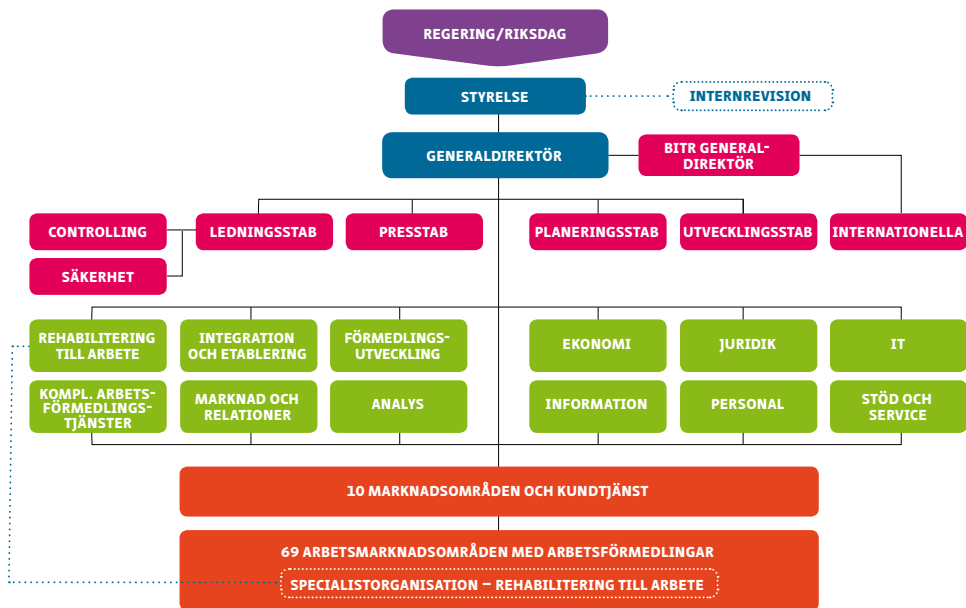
REGERING/RIKSDAG

STYRELSE

INTERNREVISION

GENERALDIREKTÖR

BITR GENERALDIREKTÖR

CONTROLLING

SÄKERHET

LEDNINGSSTAB

PRESSTAB

PLANERINGSSTAB

UTVECKLINGSSTAB

INTERNATIONELLA

REHABILITERING TILL ARBETE

INTEGRATION OCH ETABLERING

FÖRMEDLINGSUTVECKLING

KOMPL. ARBETSFÖRMEDLINGSTJÄNSTER

MARKNAD OCH RELATIONER

ANALYS

EKONOMI

JURIDIK

IT

INFORMATION

PERSONAL

STÖD OCH SERVICE

10 MARKNADSOMRÅDEN OCH KUNDTJÄNST

69 ARBETSMARKNADSOMRÅDEN MED ARBETSFÖRMEDLINGAR

SPECIALISTORGANISATION – REHABILITERING TILL ARBETE